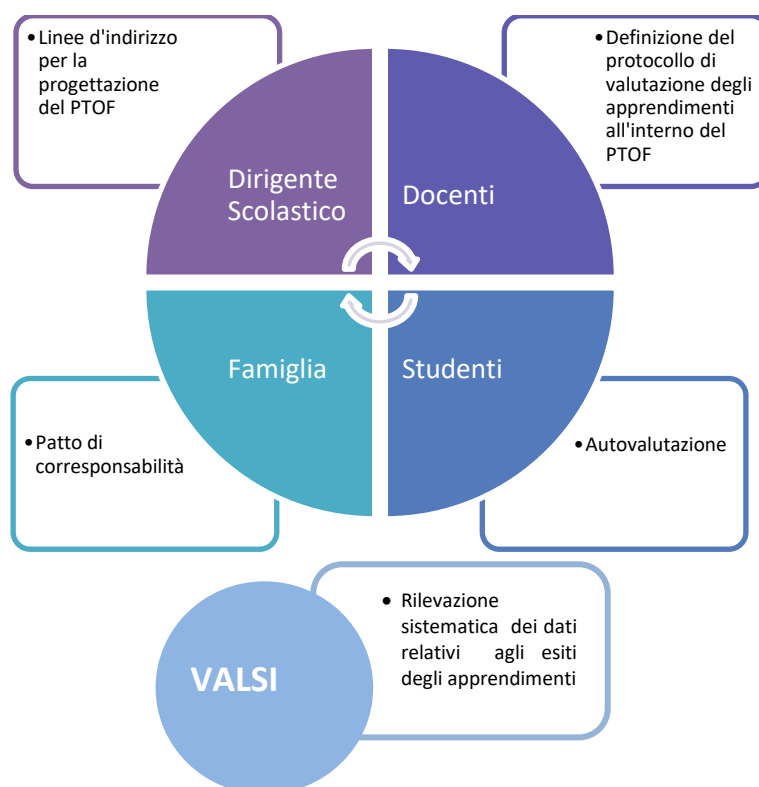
• Linee d'indirizzo per la progettazione del PTOF

• Definizione del protocollo di valutazione degli apprendimenti all'interno del PTOF

Dirigente Scolastico

Docenti

Famiglia

Studenti

• Patto di corresponsabilità

• Autovalutazione

VALSI

• Rilevazione sistematica dei dati relativi agli esiti degli apprendimenti